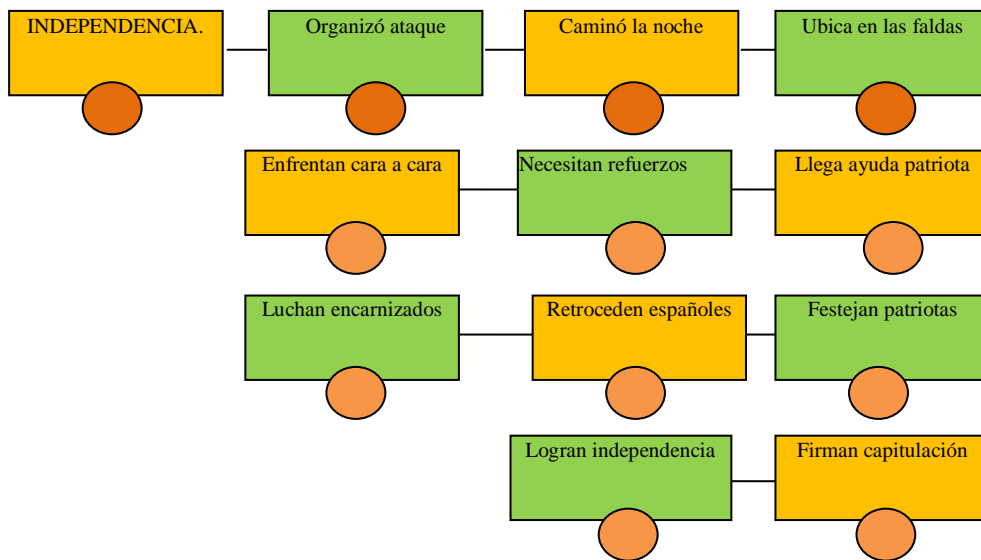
INDEPENDENCIA.

Organizó ataque

Caminó la noche

Ubica en las faldas

Enfrentan cara a cara

Necesitan refuerzos

Llega ayuda patriota

Luchan encarnizados

Retroceden españoles

Festejan patriotas

Logran independencia

Firman capitulación